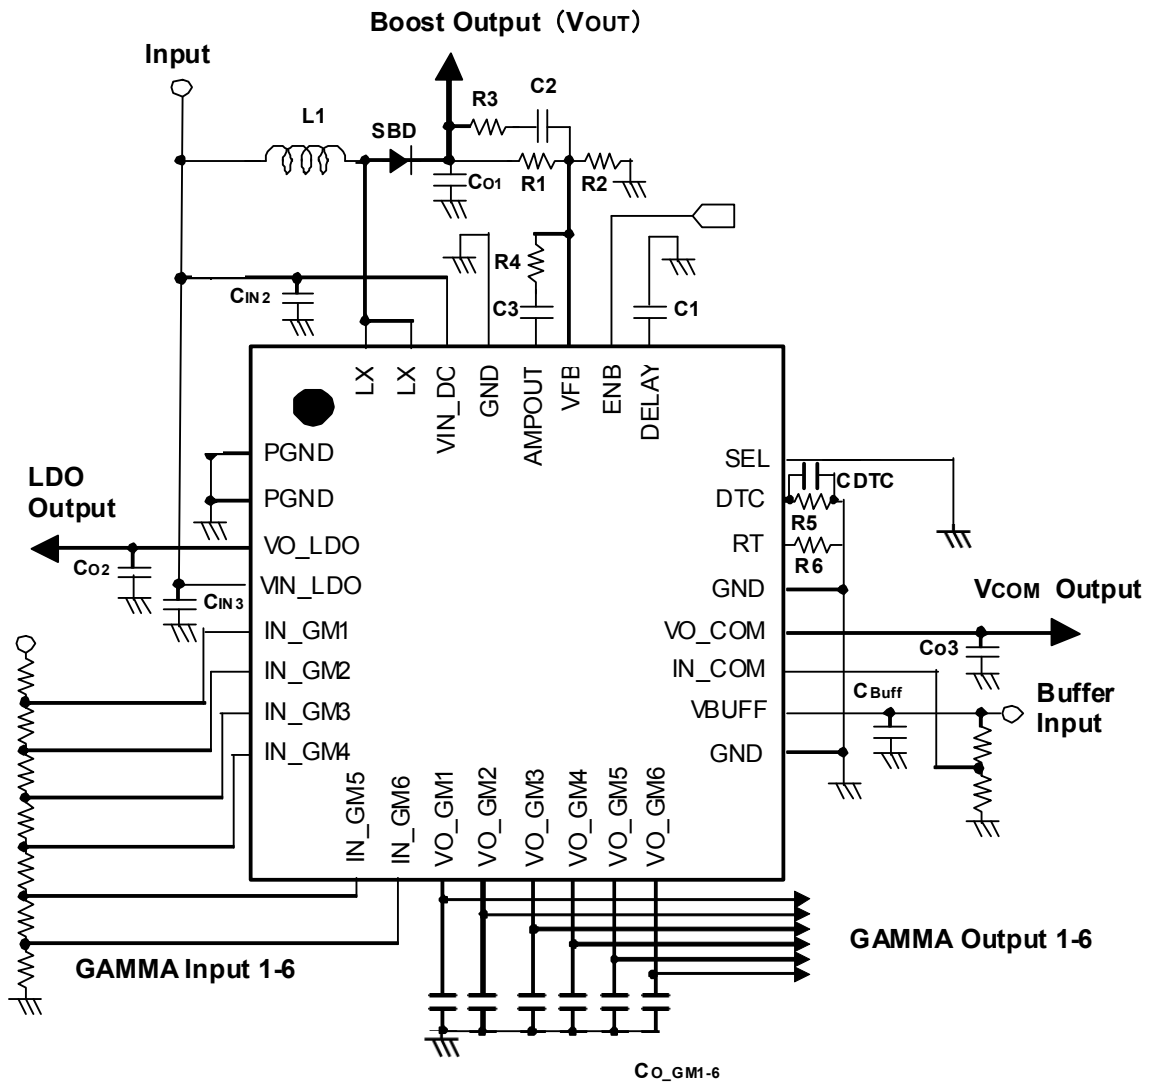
Boost Output（VOUT）

Input

L1

SBD

R3

C2

CO1

R1

R2

R4

C3

C1

CIN2

LX

LX

VIN_DC

GND

AMPOUT

VFB

ENB

DELAY

PGND

PGND

LDO Output

VO_LDO

CO2

VIN_LDO

CIN3

IN_GM1

IN_GM2

IN_GM3

IN_GM4

SEL

DTC

CDTC

R5

RT

R6

GND

VCOM Output

VO_COM

Co3

IN_COM

CBuff

Buffer Input

VBUFF

GND

IN_GM5

IN_GM6

VO_GM1

VO_GM2

VO_GM3

VO_GM4

VO_GM5

VO_GM6

GAMMA Output 1-6

GAMMA Input 1-6

CO_GM1-6